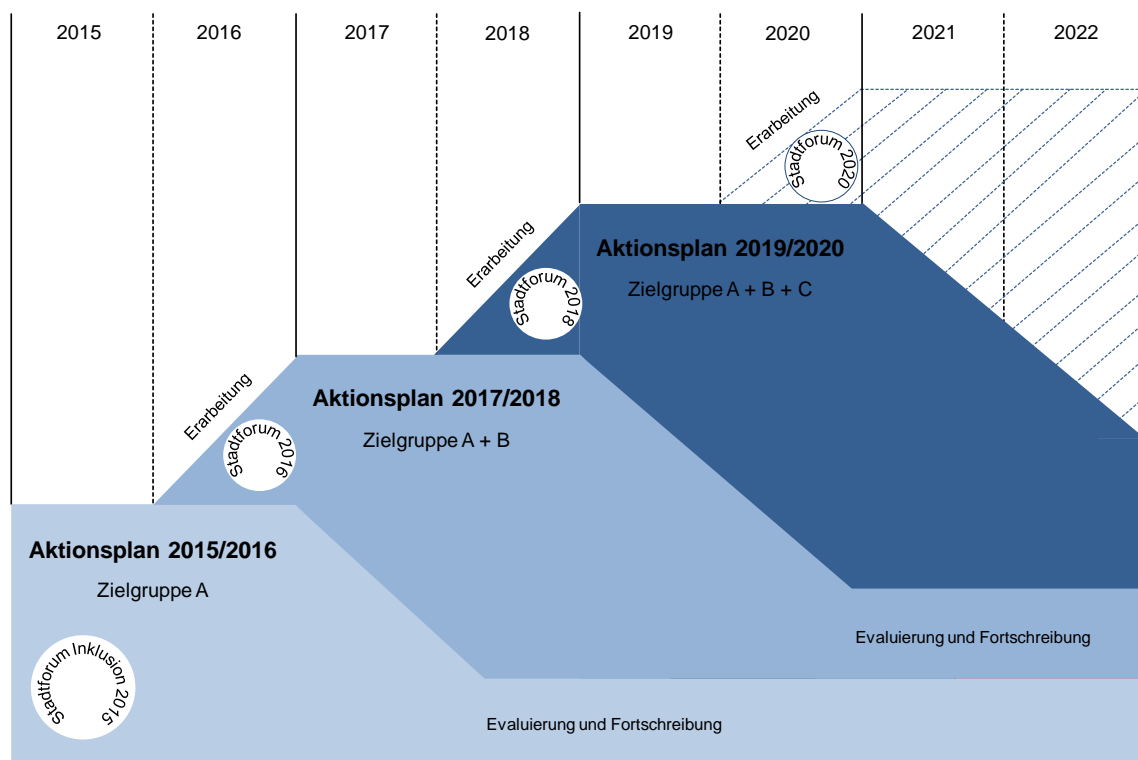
| 2015 | 2016 | 2017 | 2018 | 2019 | 2020 | 2021 | 2022 |
|---|---|---|---|---|---|---|---|

Erarbeitung

Stadtforum 2020

Erarbeitung

Stadtforum 2018

**Aktionsplan 2019/2020**

Zielgruppe A + B + C

Erarbeitung

Stadtforum 2016

**Aktionsplan 2017/2018**

Zielgruppe A + B

**Aktionsplan 2015/2016**

Zielgruppe A

Stadtforum Inklusion 2015

Evaluierung und Fortschreibung

Evaluierung und Fortschreibung